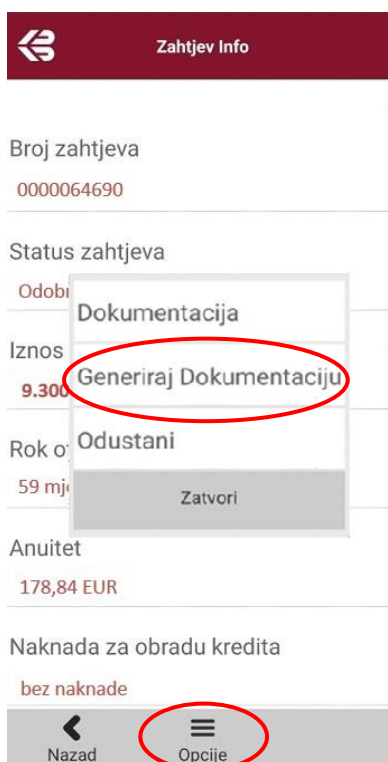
Zahtjev Info

Broj zahtjeva
0000064690

Status zahtjeva
Odobr

Iznos
9.300

Rok o
59 mj

Dokumentacija
Generiraj Dokumentaciju
Odustani
Zatvori

Anuitet
178,84 EUR

Naknada za obradu kredita
bez naknade

Nazad
Opcije